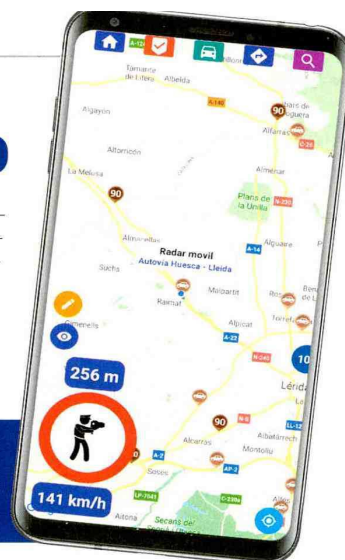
A-13
Tamarite de Litera
Albelda
Algayón
A-140
90
Ibars de Noguera
Alfarràs
C-26
Altorricón
Almenar
La Melusa
90
Plana de la Unilla
N-230
Almacelles
A-14
Alguaire
Radar movil
Autovia Huesca - Lleida
Sucha
Raimat
Malpartit
Ros
Gimenells
Alpicat
Torrefa
A-22
256 m
N-240
10
Lleida
90
Alcarràs
Albatàrrech
Montoliu
A-2
AP-2
Soses
LP-7041
C-230a
141 km/h
Aitona
Secans de